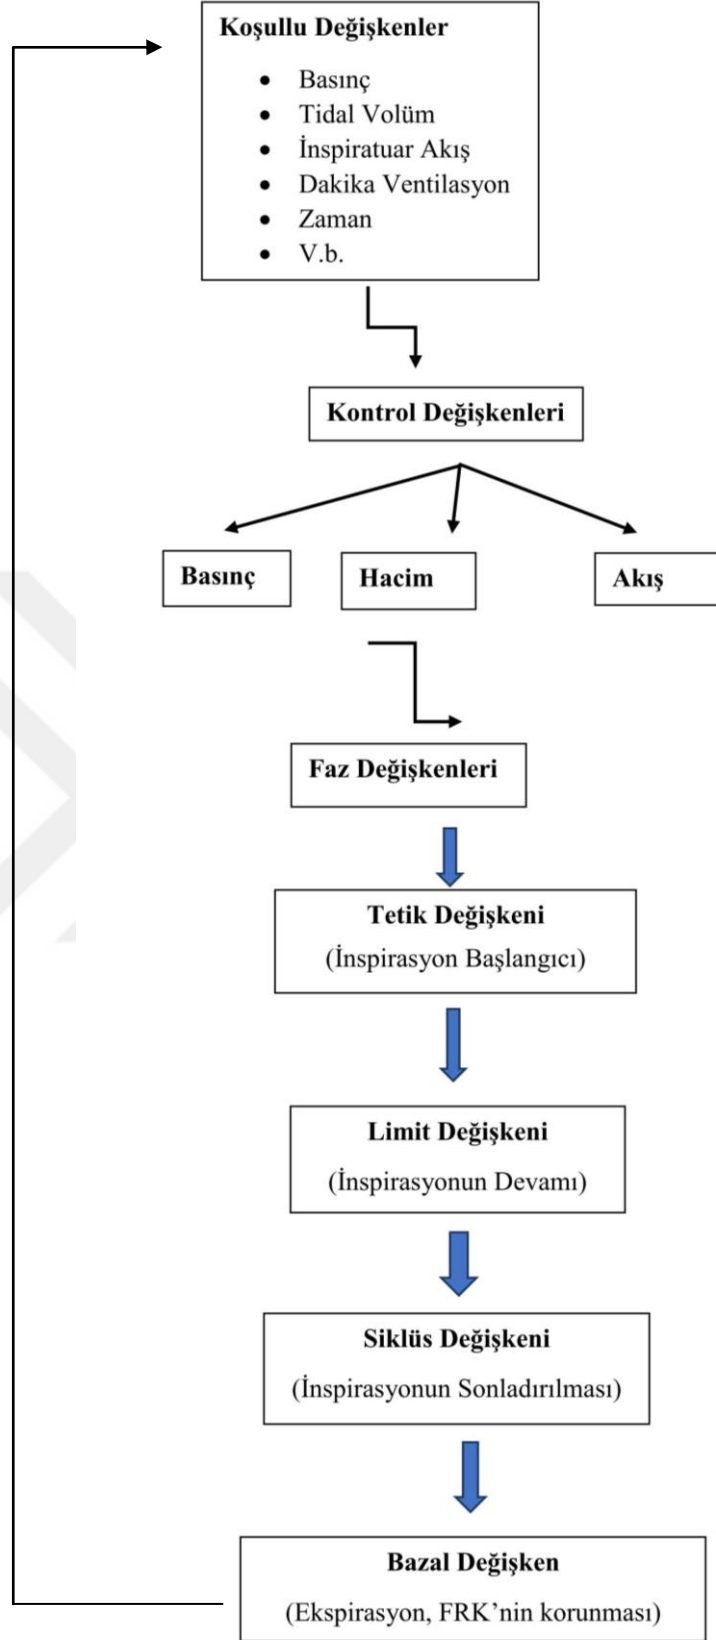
Koşullu Değişkenler

- Basınç
- Tidal Volüm
- İnspiratuar Akış
- Dakika Ventilasyon
- Zaman
- V.b.

Kontrol Değişkenleri

Basınç

Hacim

Akış

Faz Değişkenleri

Tetik Değişkeni
(İnspirasyon Başlangıcı)

Limit Değişkeni
(İnspirasyonun Devamı)

Siklüs Değişkeni
(İnspirasyonun Sonladırılması)

Bazal Değişken
(Ekspirasyon, FRK'nin korunması)